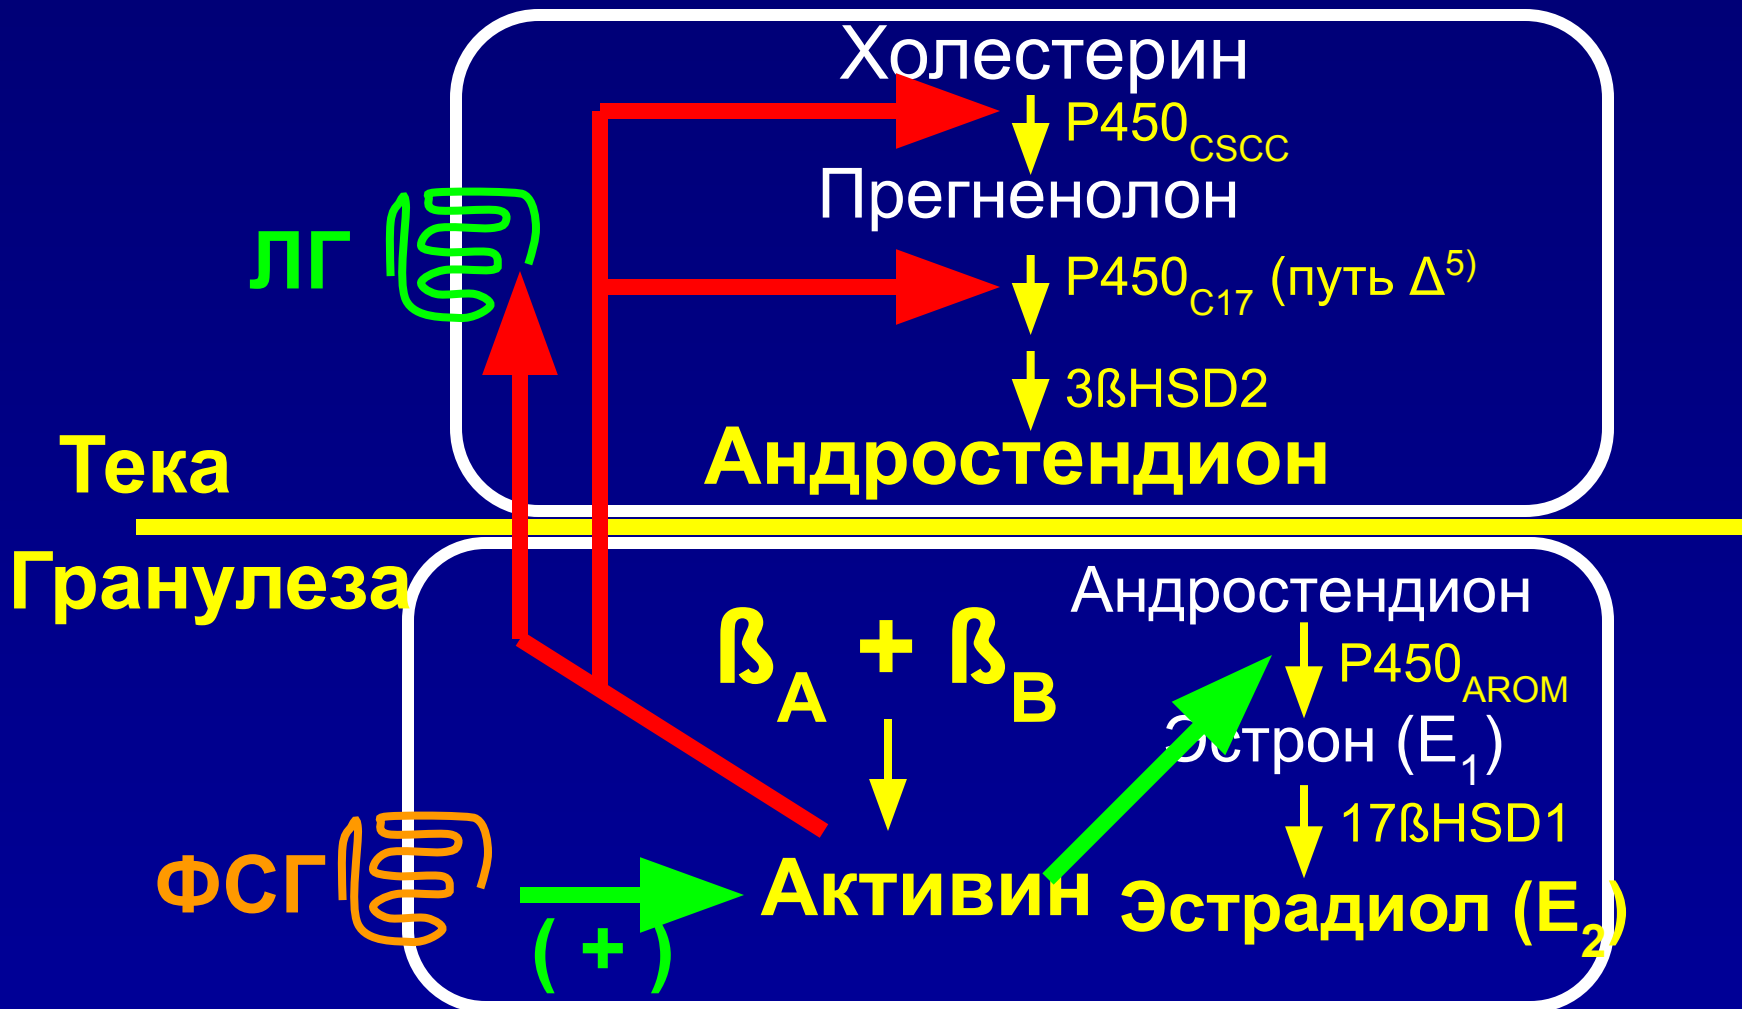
Холестерин
$P450_{CSCC}$
Прегненолон
ЛГ
$P450_{C17}$ (путь $\Delta^{5)}$
3ßHSD2
Андростендион
Тека
Гранулеза
Андростендион
$ß_A + ß_B$
$P450_{AROM}$
Эстрон ($E_1$)
17ßHSD1
ФСГ
Активин
Эстрадиол ($E_2$)
( + )